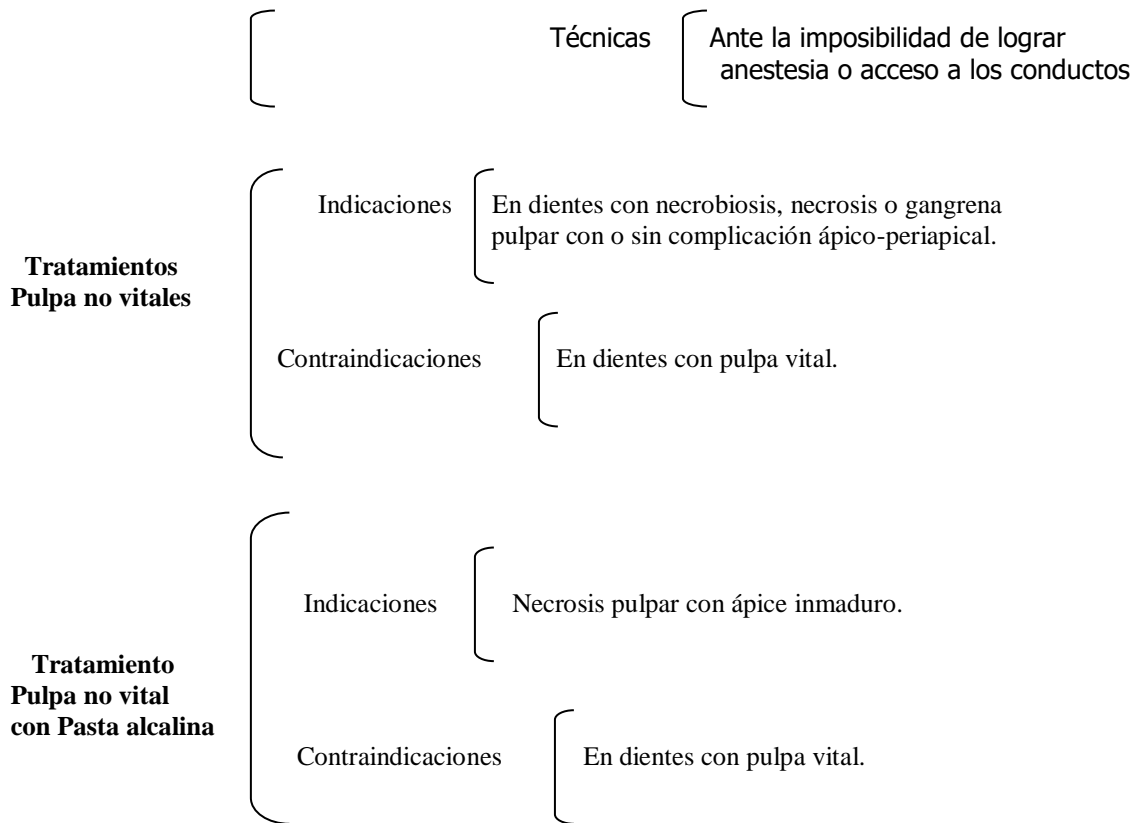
Técnicas
Ante la imposibilidad de lograr anestesia o acceso a los conductos

**Tratamientos Pulpa no vitales**

Indicaciones
En dientes con necrobiosis, necrosis o gangrena pulpar con o sin complicación ápico-periapical.

Contraindicaciones
En dientes con pulpa vital.

**Tratamiento Pulpa no vital con Pasta alcalina**

Indicaciones
Necrosis pulpar con ápice inmaduro.

Contraindicaciones
En dientes con pulpa vital.